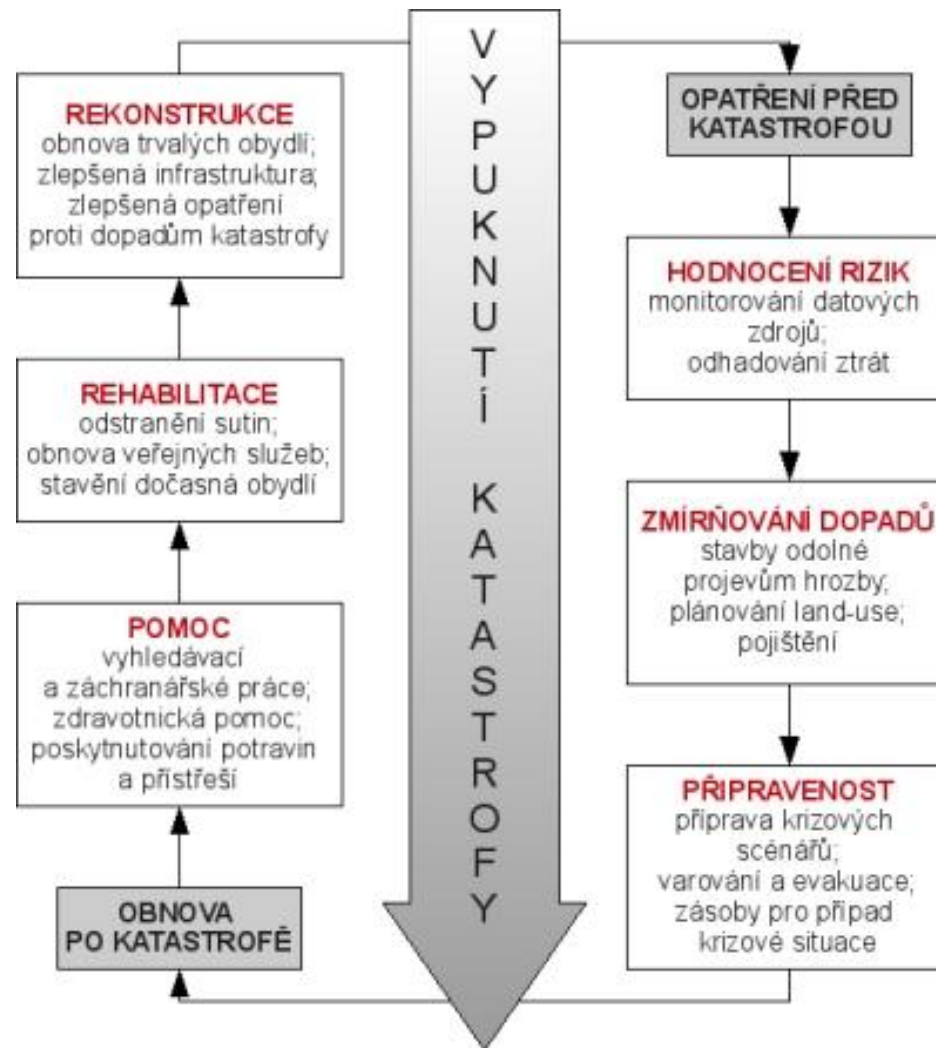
REKONSTRUKCE
obnova trvalých obydlí; zlepšená infrastruktura; zlepšená opatření proti dopadům katastrofy

REHABILITACE
odstranění sutin; obnova veřejných služeb; stavění dočasná obydlí

POMOC
vyhledávací a záchranářské práce; zdravotnická pomoc; poskytnutování potravin a přístřeší

OBNOVA PO KATASTROFĚ

VYPUKNUTÍ KATASTROFY

OPATŘENÍ PŘED KATASTROFOU

HODNOCENÍ RIZIK
monitorování datových zdrojů; odhadování ztrát

ZMÍRŇOVÁNÍ DOPADŮ
stavby odolné projevům hrozby; plánování land-use; pojištění

PŘIPRAVENOST
příprava krizových scénářů; varování a evakuace; zásoby pro případ krizové situace